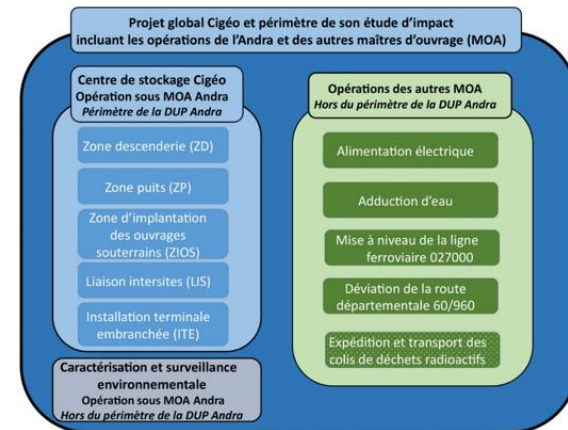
Projet global Cigéo et périmètre de son étude d'impact incluant les opérations de l'Andra et des autres maîtres d'ouvrage (MOA)

Centre de stockage Cigéo
Opération sous MOA Andra
*Périmètre de la DUP Andra*

Zone descenderie (ZD)

Zone puits (ZP)

Zone d'implantation des ouvrages souterrains (ZIOS)

Liaison intersites (LIS)

Installation terminale embranchée (ITE)

Opérations des autres MOA
*Hors du périmètre de la DUP Andra*

Alimentation électrique

Adduction d'eau

Mise à niveau de la ligne ferroviaire 027000

Déviation de la route départementale 60/960

Expédition et transport des colis de déchets radioactifs

Caractérisation et surveillance environnementale
Opération sous MOA Andra
*Hors du périmètre de la DUP Andra*